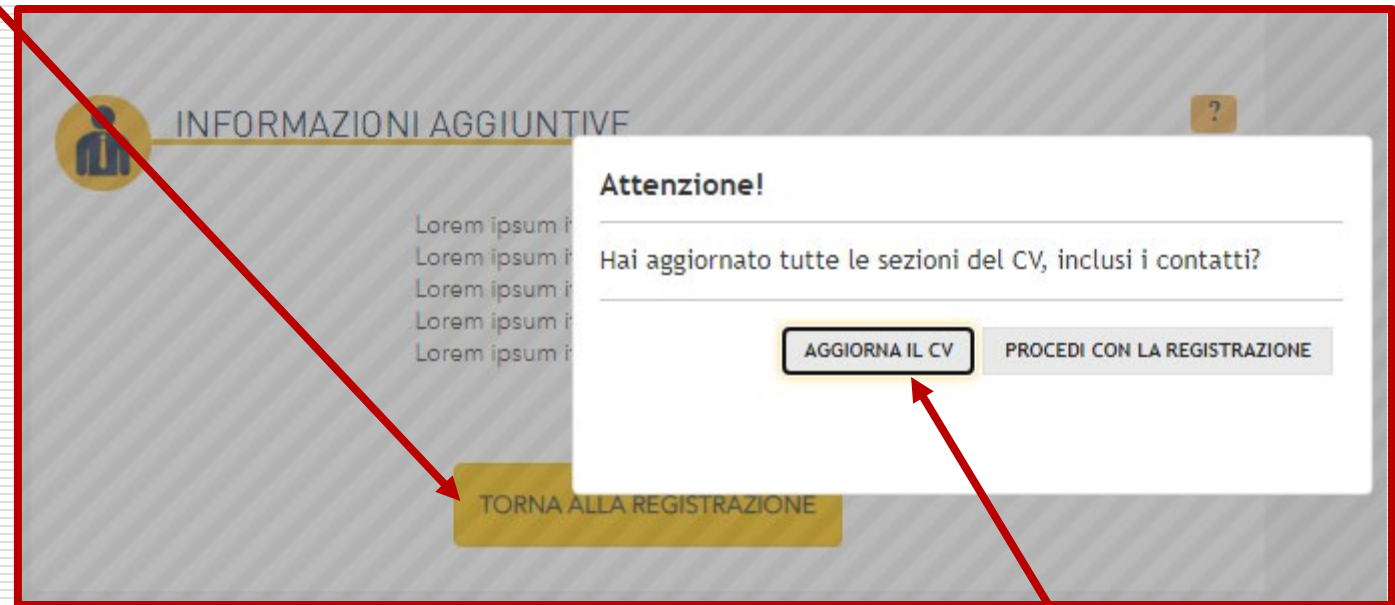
INFORMAZIONI AGGIUNTIVE

?

Lorem ipsum i
Lorem ipsum i
Lorem ipsum i
Lorem ipsum i
Lorem ipsum i

TORNA ALLA REGISTRAZIONE

Attenzione!

Hai aggiornato tutte le sezioni del CV, inclusi i contatti?

AGGIORNA IL CV

PROCEDI CON LA REGISTRAZIONE